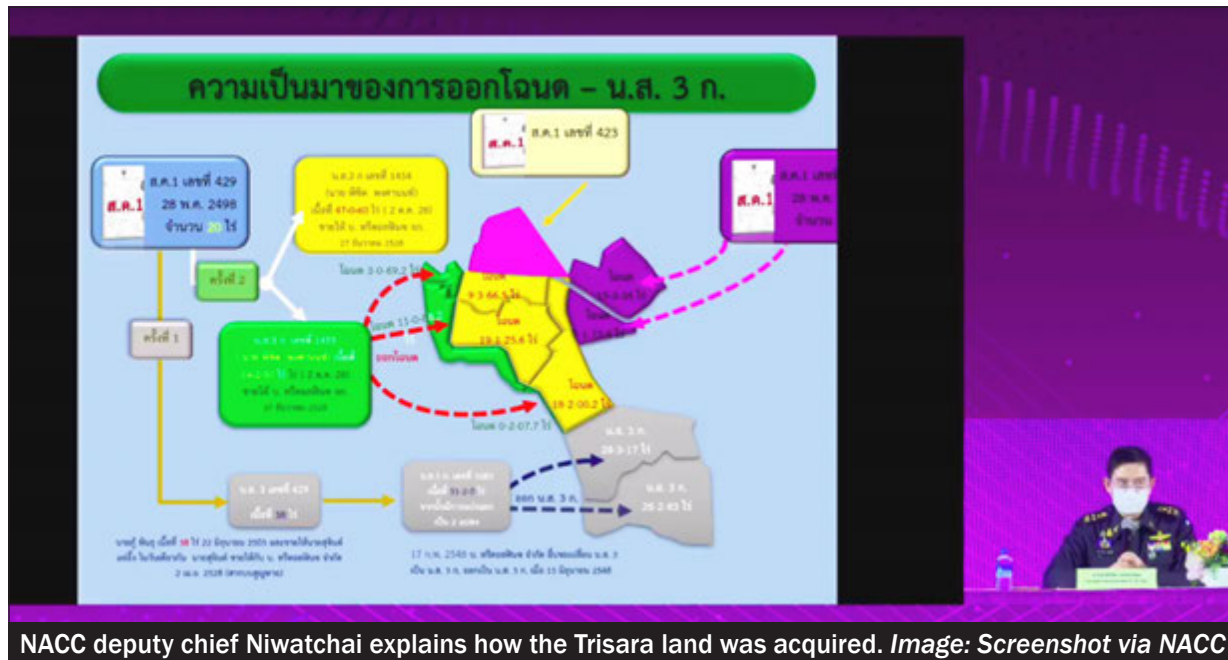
ความเป็นมาของการออกโฉนด – น.ส. 3 ก.

ส.ค.1 เลขที่ 423

ส.ค.1

ส.ค.1 เลขที่ 429
28 พ.ค. 2498
จำนวน 20 ไร่

ส.ค.1

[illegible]

ครั้งที่ 2

ครั้งที่ 1

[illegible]

ส.ค.1 เลขที่
28 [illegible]
จำนวน

โฉนด 3-0-69.2 ไร่

โฉนด 9-3-66.5 ไร่

โฉนด 11-0-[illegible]

ออกโฉนด

โฉนด 19-1-25.6 ไร่

โฉนด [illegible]

โฉนด 19-2-00.2 ไร่

โฉนด 0-2-07.7 ไร่

น.ส. 3 ก. 28-3-17 ไร่

น.ส. 3 ก. 26-2-83 ไร่

ออก น.ส. 3 ก.

น.ส. 3 เลขที่ 429
เนื้อที่ 58 ไร่

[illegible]

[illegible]

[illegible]

NACC deputy chief Niwatchai explains how the Trisara land was acquired. Image: Screenshot via NACC